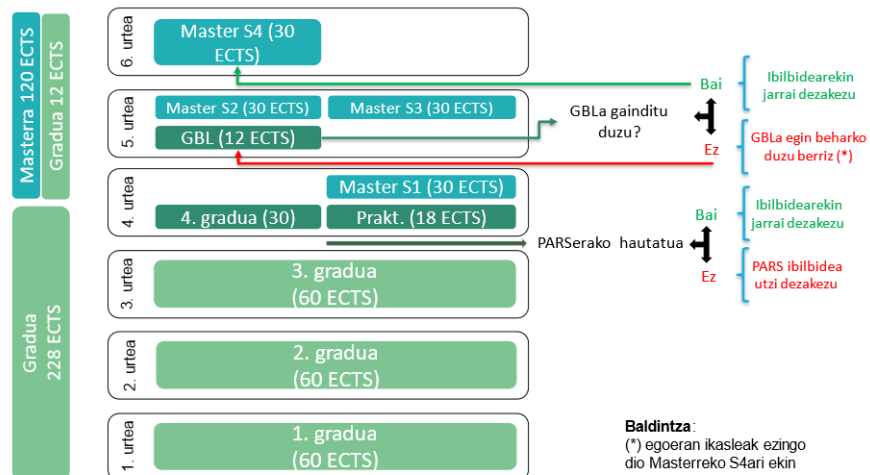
Masterra 120 ECTS

Gradua 12 ECTS

Gradua 228 ECTS

6. urtea

Master S4 (30 ECTS)

5. urtea

Master S2 (30 ECTS)

Master S3 (30 ECTS)

GBL (12 ECTS)

GBLa gainditu duzu?

Bai

Ibilbidearekin jarrai dezakezu

Ez

GBLa egin beharko duzu berriz (*)

4. urtea

Master S1 (30 ECTS)

4. gradua (30)

Prakt. (18 ECTS)

PARSerako hautatua

Bai

Ibilbidearekin jarrai dezakezu

Ez

PARS ibilbidea utzi dezakezu

3. urtea

3. gradua (60 ECTS)

2. urtea

2. gradua (60 ECTS)

1. urtea

1. gradua (60 ECTS)

Baldintza:
(*) egoeran ikasleak ezingo dio Masterreko S4ari ekin